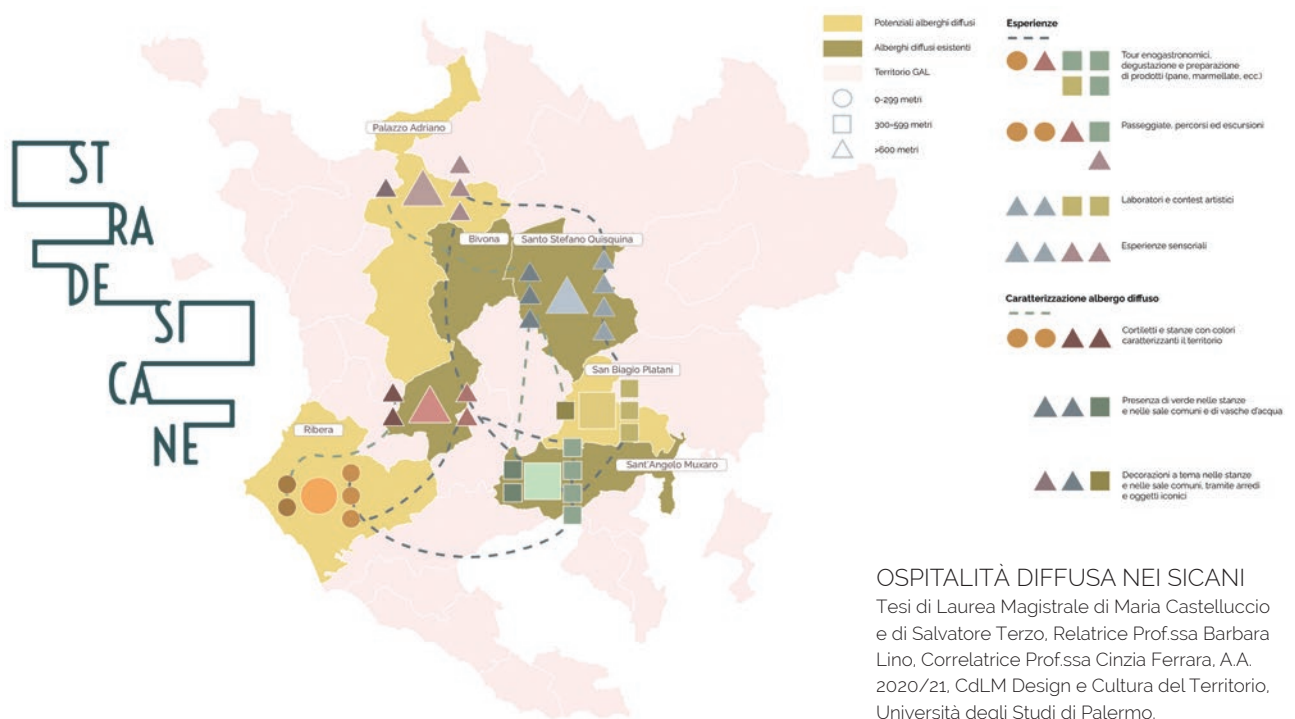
ST
RA
DE
SI
CA
NE

Palazzo Adriano
Bivona
Santo Stefano Quisquina
San Biagio Platani
Ribera
Sant'Angelo Muxaro

Potenziali alberghi diffusi
Alberghi diffusi esistenti
Territorio GAL
0-299 metri
300-599 metri
>600 metri

Esperienze
Tour enogastronomici, degustazione e preparazione di prodotti (pane, marmellate, ecc.)
Passeggiate, percorsi ed escursioni
Laboratori e contest artistici
Esperienze sensoriali

Caratterizzazione albergo diffuso
Cortiletti e stanze con colori caratterizzanti il territorio
Presenza di verde nelle stanze e nelle sale comuni e di vasche d'acqua
Decorazioni a tema nelle stanze e nelle sale comuni, tramite arredi e oggetti iconici

OSPITALITÀ DIFFUSA NEI SICANI
Tesi di Laurea Magistrale di Maria Castelluccio e di Salvatore Terzo, Relatrice Prof.ssa Barbara Lino, Correlatrice Prof.ssa Cinzia Ferrara, A.A. 2020/21, CdLM Design e Cultura del Territorio, Università degli Studi di Palermo.